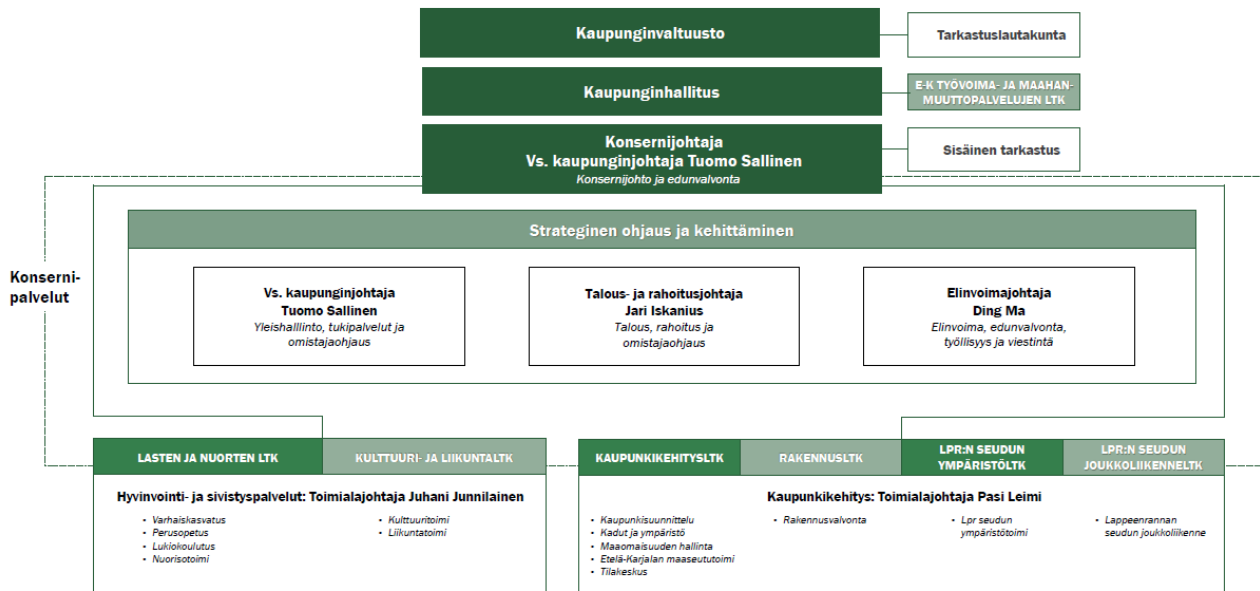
Kaupunginvaltuusto

Tarkastuslautakunta

Kaupunginhallitus

E-K TYÖVOIMA- JA MAAHANMUUTTOPALVELUJEN LTK

Konsernijohtaja
Vs. kaupunginjohtaja Tuomo Sallinen
Konsernijohto ja edunvalvonta

Sisäinen tarkastus

Konsernipalvelut

Strateginen ohjaus ja kehittäminen

Vs. kaupunginjohtaja
Tuomo Sallinen
Yleishalllinto, tukipalvelut ja omistajaohjaus

Talous- ja rahoitusjohtaja
Jari Iskanius
Talous, rahoitus ja omistajaohjaus

Elinvoimajohtaja
Ding Ma
Elinvoima, edunvalvonta, työllisyys ja viestintä

LASTEN JA NUORTEN LTK

KULTTUURI- JA LIIKUNTALTK

KAUPUNKIKEHITYSLTK

RAKENNUSLTK

LPR:N SEUDUN YMPÄRISTÖLTK

LPR:N SEUDUN JOUKKOLIIKENNELTK

Hyvinvointi- ja sivistyspalvelut: Toimialajohtaja Juhani Junnilainen

- Varhaiskasvatus
- Perusopetus
- Lukiokoulutus
- Nuorisotoimi

- Kulttuuritoimi
- Liikuntatoimi

Kaupunkikehitys: Toimialajohtaja Pasi Leimi

- Kaupunkisuunnittelu
- Kadut ja ympäristö
- Maaomaisuuden hallinta
- Etelä-Karjalan maaseututoimi
- Tilakeskus

- Rakennusvalvonta

- Lpr seudun ympäristötoimi

- Lappeenrannan seudun joukkoliikenne